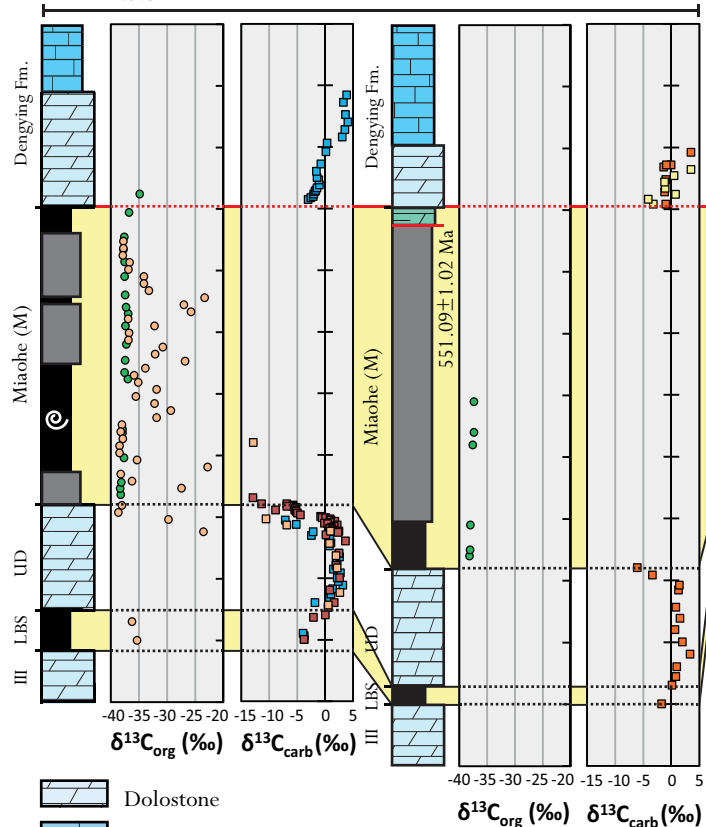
Dengying Fm.

Miaohe (M)

UD

LBS

III

-40 -35 -30 -25 -20

$\delta^{13}C_{org}$ (‰)

-15 -10 -5 0 5

$\delta^{13}C_{carb}$ (‰)

Dengying Fm.

551.09±1.02 Ma

Miaohe (M)

UD

LBS

III

-40 -35 -30 -25 -20

$\delta^{13}C_{org}$ (‰)

-15 -10 -5 0 5

$\delta^{13}C_{carb}$ (‰)

Dolostone